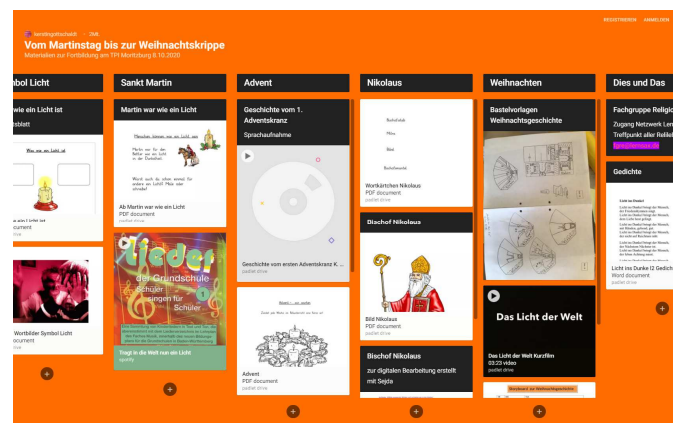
landingotschaldt · 2MI

Vom Martinstag bis zur Weihnachtskrippe

Materialien zur Fortbildung am TPI Moritzburg 6.10.2020

REGISTRIEREN ANMELDEN

mbol Licht

wie ein Licht ist

tsblatt

Wie war ein Licht ist

wie ein Licht ist

cument

rive

Wortbilder Symbol Licht

ocument

rive

Sankt Martin

Martin war wie ein Licht

Menschen können wie ein Licht sein

Ab Martin war wie ein Licht

PDF document

padlet drive

Lieder der Grundschule

Schüler singen für Schüler

Tragt in die Welt nun ein Licht

spotify

Advent

Geschichte vom 1. Adventskranz

Sprachaufnahme

Geschichte vom ersten Adventskranz K...

padlet drive

Advent

PDF document

padlet drive

Nikolaus

Bischofsstab

Mitra

Bart

Bischofsmantel

Wortkärtchen Nikolaus

PDF document

padlet drive

Bischof Nikolaus

Bild Nikolaus

PDF document

padlet drive

Bischof Nikolaus

zur digitalen Bearbeitung erstellt mit Sejda

Weihnachten

Bastelvorlagen Weihnachtsgeschichte

Das Licht der Welt

Das Licht der Welt Kurzfilm

03:23 video

padlet drive

Dies und Das

Fachgruppe Religi

Zugang Netzwerk Ler

Treffpunkt aller Relilel

Gedichte

Licht ins Dunkel

Licht ins Dunke l2 Gedich

Word document

padlet drive